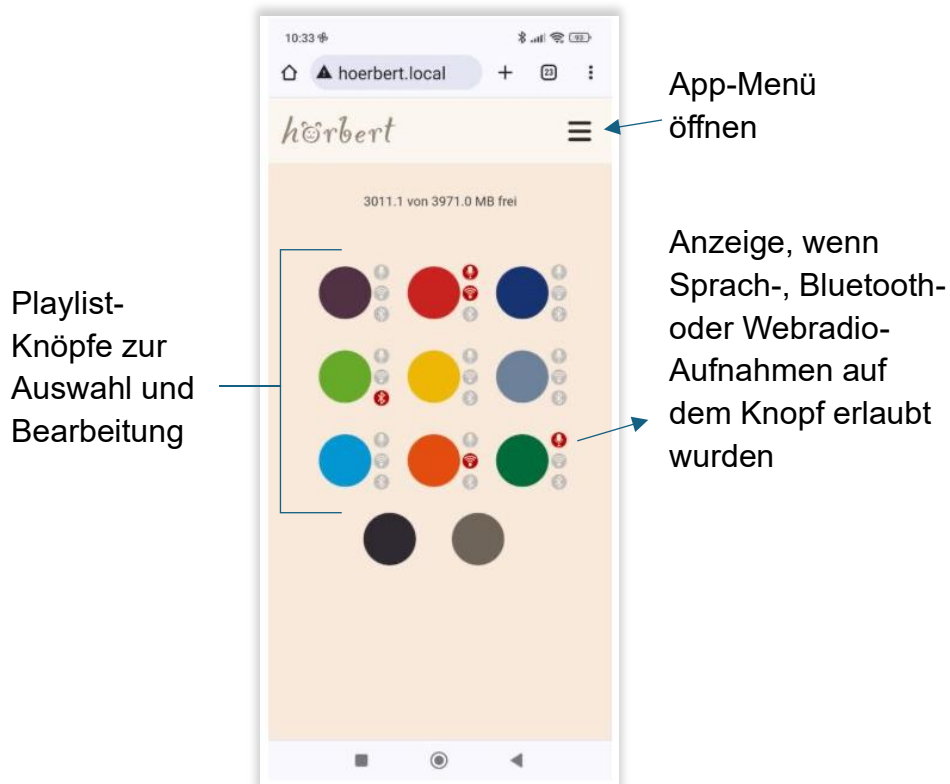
10:33

hoerbert.local

23

hörbert

App-Menü öffnen

3011.1 von 3971.0 MB frei

Playlist-Knöpfe zur Auswahl und Bearbeitung

Anzeige, wenn Sprach-, Bluetooth- oder Webradio-Aufnahmen auf dem Knopf erlaubt wurden